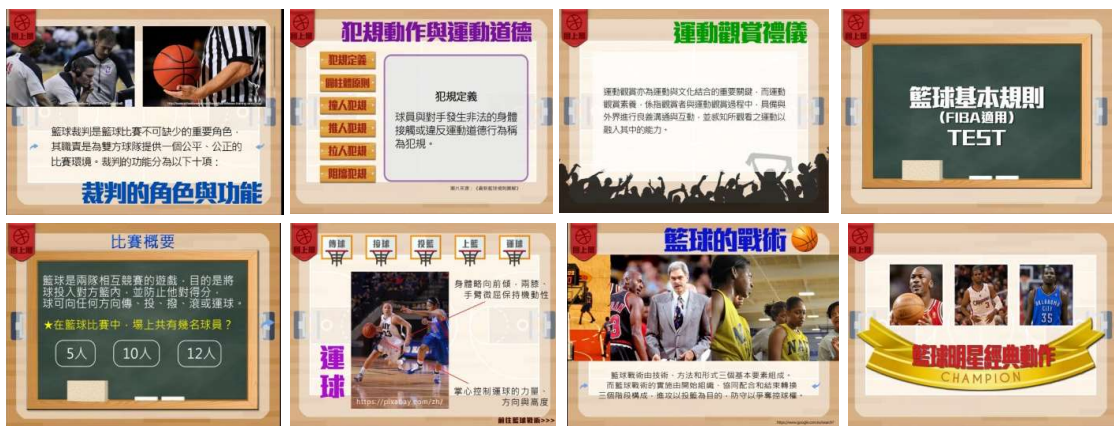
關上樓

籃球裁判是籃球比賽不可缺少的重要角色，其職責是為雙方球隊提供一個公平、公正的比賽環境。裁判的功能分為以下十項：

裁判的角色與功能

關上樓

犯規動作與運動道德

犯規定義

阻擋原則

撞人犯規

推人犯規

拉人犯規

阻擋犯規

犯規定義

球員與對手發生非法的身體接觸或違反運動道德行為稱為犯規。

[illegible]

關上樓

運動觀賞禮儀

運動觀賞亦為運動與文化結合的重要關鍵，而運動觀賞素養，係指觀賞者與運動觀賞過程中，具備與外界進行良善溝通與互動，並感知所觀看之運動以融入其中的能力。

關上樓

籃球基本規則

(FIBA適用)

TEST

關上樓

比賽概要

籃球是兩隊相互競賽的遊戲，目的是將球投入對方籃內，並防止他對得分，球可向任何方向傳、投、撥、滾或運球。

★在籃球比賽中，場上共有幾名球員？

5人

10人

12人

關上樓

傳球

接球

投籃

上籃

運球

身體略向前傾，兩膝、手臂微屈保持機動性

運球

掌心控制運球的力量、方向與高度

https://pixabay.com/zh/

前往籃球動作>>>

關上樓

籃球的戰術

籃球戰術由技術、方法和形式三個基本要素組成。而籃球戰術的實施由開始組織、協同配合和結束轉換三個階段構成，進攻以投籃為目的，防守以爭奪控球權。

關上樓

籃球明星經典動作

CHAMPION